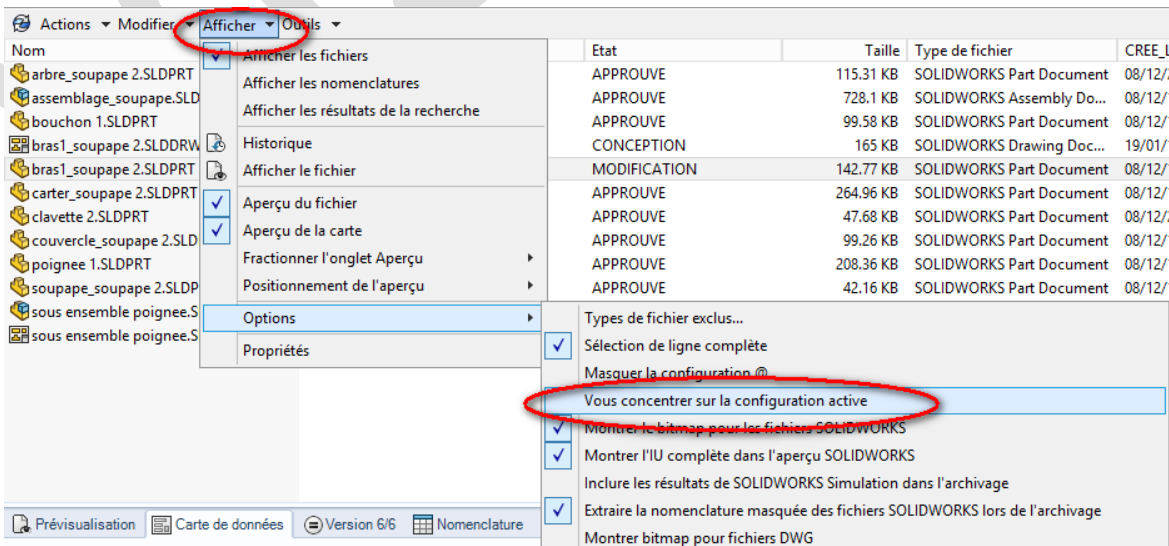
Actions ▾ Modifier ▾ Afficher ▾ Outils ▾

| Nom | Etat | Taille | Type de fichier | CREE_L |
|---|---|---|---|---|
| arbre_soupape 2.SLDPRT | APPROUVE | 115.31 KB | SOLIDWORKS Part Document | 08/12/ |
| assemblage_soupape.SLD | APPROUVE | 728.1 KB | SOLIDWORKS Assembly Do... | 08/12/ |
| bouchon 1.SLDPRT | APPROUVE | 99.58 KB | SOLIDWORKS Part Document | 08/12/ |
| bras1_soupape 2.SLDDRW | CONCEPTION | 165 KB | SOLIDWORKS Drawing Doc... | 19/01/ |
| bras1_soupape 2.SLDPRT | MODIFICATION | 142.77 KB | SOLIDWORKS Part Document | 08/12/ |
| carter_soupape 2.SLDPRT | APPROUVE | 264.96 KB | SOLIDWORKS Part Document | 08/12/ |
| clavette 2.SLDPRT | APPROUVE | 47.68 KB | SOLIDWORKS Part Document | 08/12/ |
| couvercle_soupape 2.SLD | APPROUVE | 99.26 KB | SOLIDWORKS Part Document | 08/12/ |
| poignee 1.SLDPRT | APPROUVE | 208.36 KB | SOLIDWORKS Part Document | 08/12/ |
| soupape_soupape 2.SLDP | APPROUVE | 42.16 KB | SOLIDWORKS Part Document | 08/12/ |
| sous ensemble poignee.S | | | | |
| sous ensemble poignee.S | | | | |

Afficher les fichiers
Afficher les nomenclatures
Afficher les résultats de la recherche
Historique
Afficher le fichier
Aperçu du fichier
Aperçu de la carte
Fractionner l'onglet Aperçu
Positionnement de l'aperçu
Options
Propriétés

Types de fichier exclus...
Sélection de ligne complète
Masquer la configuration @
Vous concentrer sur la configuration active
Montrer le bitmap pour les fichiers SOLIDWORKS
Montrer l'IU complète dans l'aperçu SOLIDWORKS
Inclure les résultats de SOLIDWORKS Simulation dans l'archivage
Extraire la nomenclature masquée des fichiers SOLIDWORKS lors de l'archivage
Montrer bitmap pour fichiers DWG

Prévisualisation | Carte de données | Version 6/6 | Nomenclature